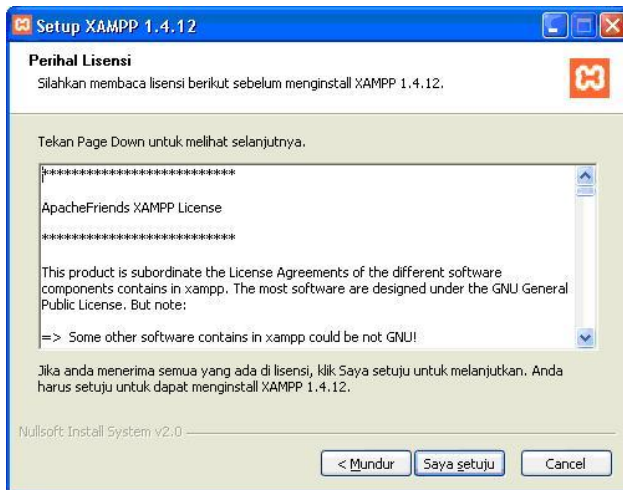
Setup XAMPP 1.4.12

Perihal Lisensi
Silahkan membaca lisensi berikut sebelum menginstall XAMPP 1.4.12.

Tekan Page Down untuk melihat selanjutnya.

***************************

ApacheFriends XAMPP License

***************************

This product is subordinate the License Agreements of the different software components contains in xampp. The most software are designed under the GNU General Public License. But note:

=> Some other software contains in xampp could be not GNU!

Jika anda menerima semua yang ada di lisensi, klik Saya setuju untuk melanjutkan. Anda harus setuju untuk dapat menginstall XAMPP 1.4.12.

Nullsoft Install System v2.0

< Mundur | Saya setuju | Cancel